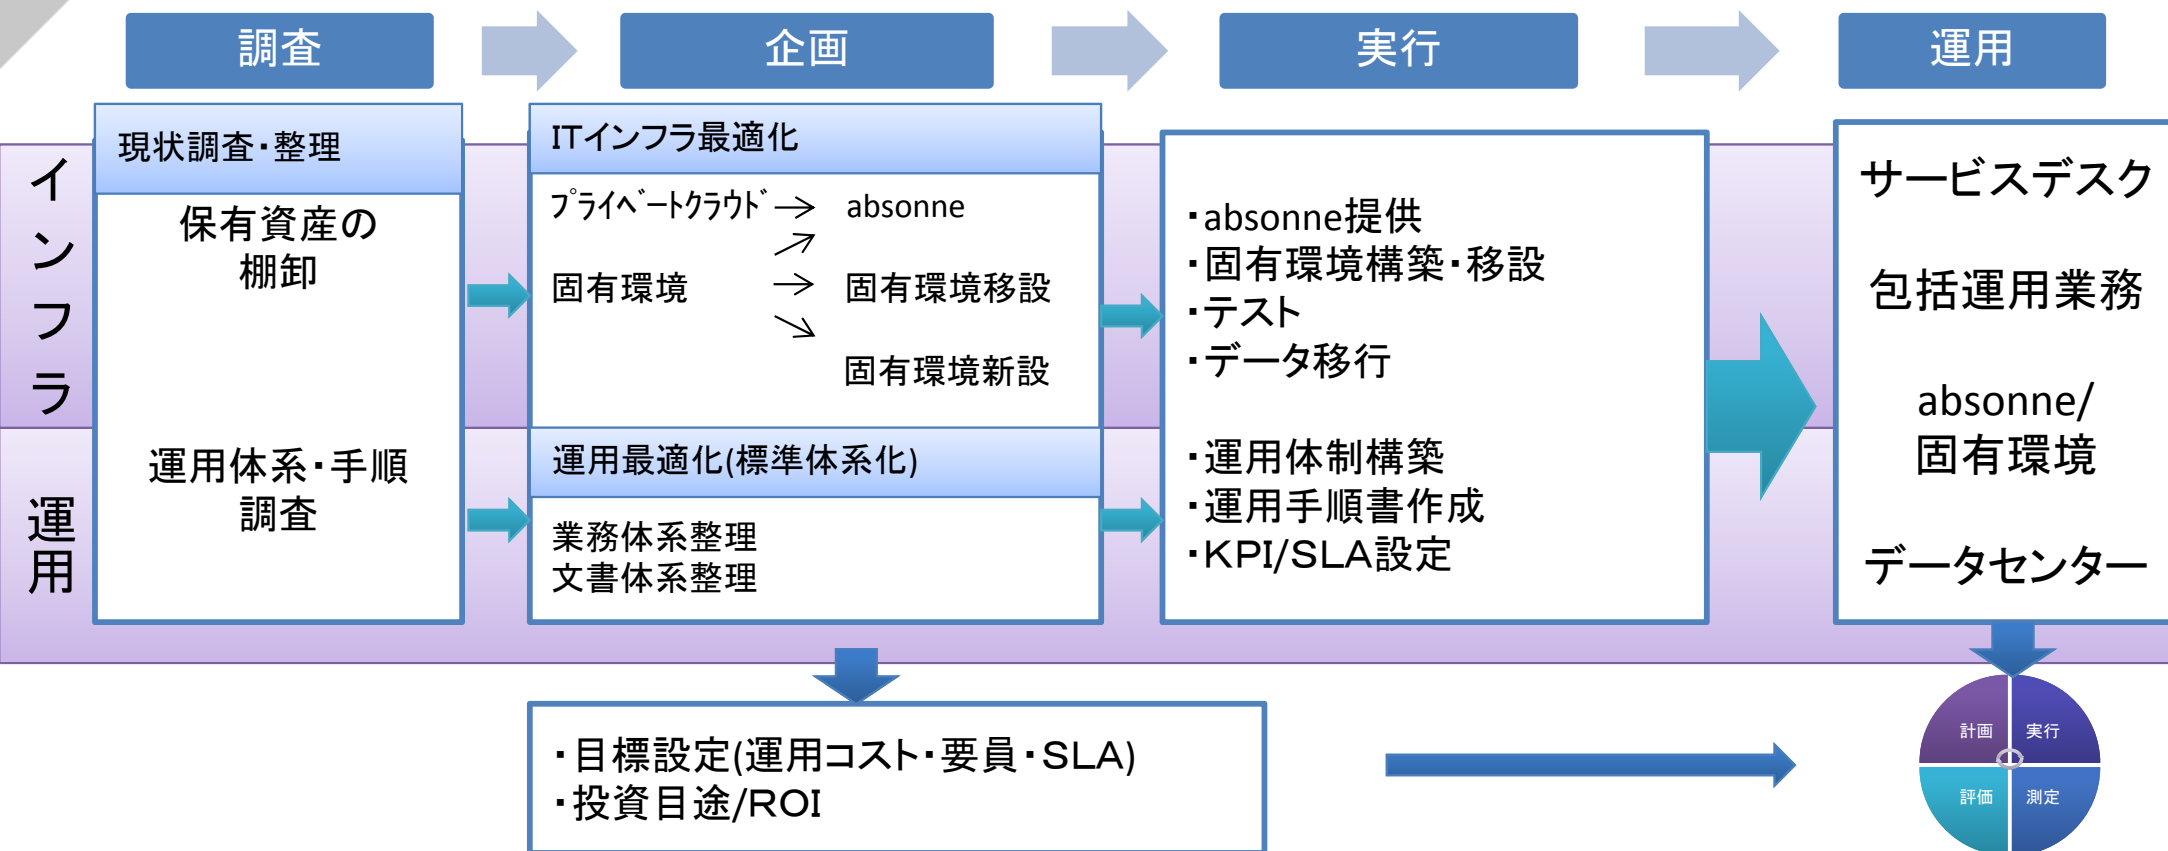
調査

企画

実行

運用

インフラ

運用

現状調査・整理

保有資産の棚卸

運用体系・手順調査

ITインフラ最適化

ﾌﾟﾗｲﾍﾞｰﾄｸﾗｳﾄﾞ → absonne
↗
固有環境 → 固有環境移設
↘
固有環境新設

運用最適化(標準体系化)

業務体系整理
文書体系整理

・absonne提供
・固有環境構築・移設
・テスト
・データ移行

・運用体制構築
・運用手順書作成
・KPI/SLA設定

サービスデスク

包括運用業務

absonne/
固有環境

データセンター

・目標設定(運用コスト・要員・SLA)
・投資目途/ROI

計画

実行

評価

測定